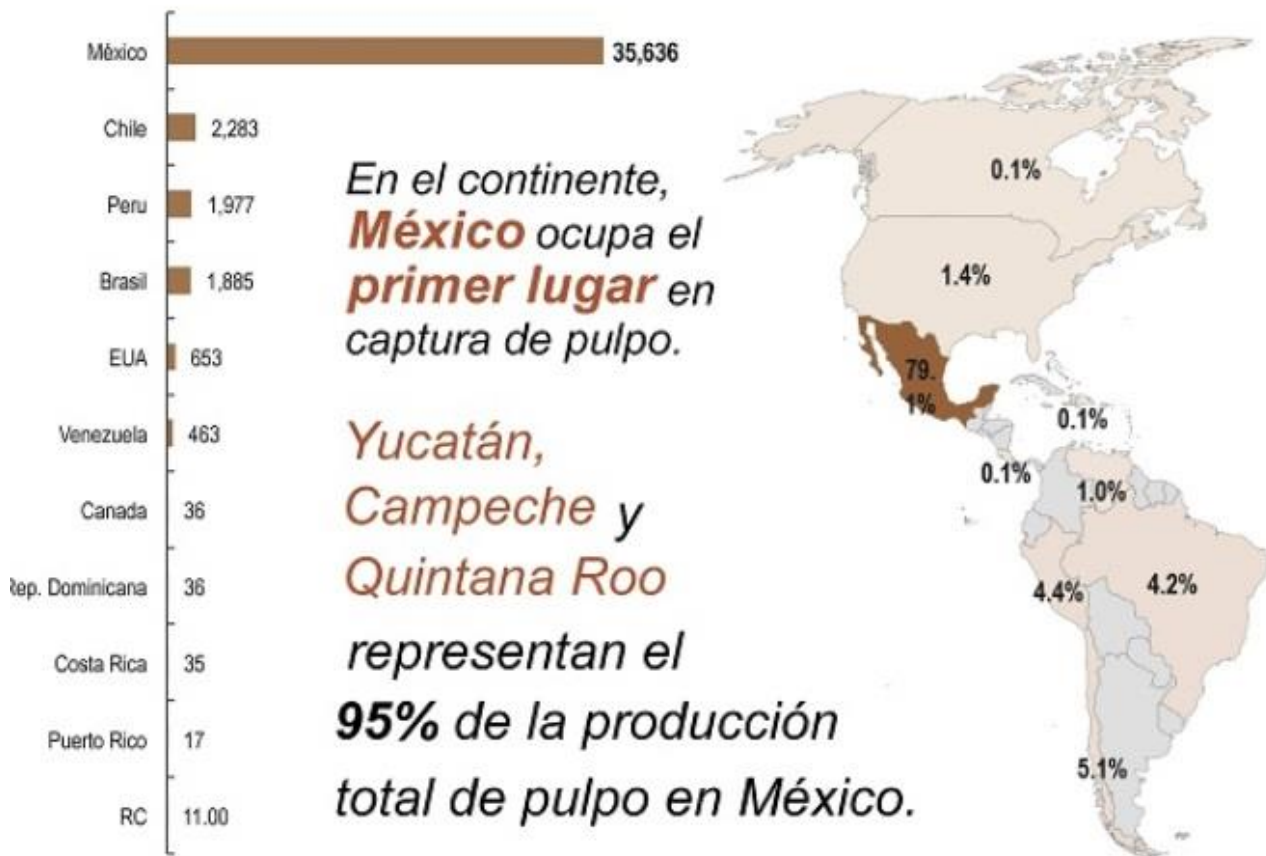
| | |
|---|---|
| México | 35,636 |
| Chile | 2,283 |
| Peru | 1,977 |
| Brasil | 1,885 |
| EUA | 653 |
| Venezuela | 463 |
| Canada | 36 |
| ?ep. Dominicana | 36 |
| Costa Rica | 35 |
| Puerto Rico | 17 |
| RC | 11.00 |

En el continente, **México** ocupa el **primer lugar** en captura de pulpo.

Yucatán, Campeche y Quintana Roo representan el **95%** de la producción total de pulpo en México.

0.1%
1.4%
79.1%
0.1%
0.1%
1.0%
4.4%
4.2%
5.1%